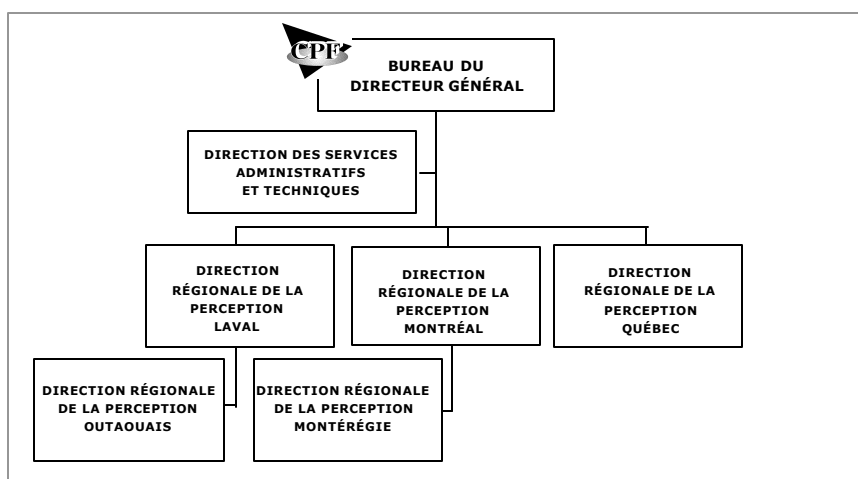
CPF

BUREAU DU DIRECTEUR GÉNÉRAL

DIRECTION DES SERVICES ADMINISTRATIFS ET TECHNIQUES

DIRECTION RÉGIONALE DE LA PERCEPTION LAVAL

DIRECTION RÉGIONALE DE LA PERCEPTION MONTRÉAL

DIRECTION RÉGIONALE DE LA PERCEPTION QUÉBEC

DIRECTION RÉGIONALE DE LA PERCEPTION OUTAOUAIS

DIRECTION RÉGIONALE DE LA PERCEPTION MONTÉRÉGIE